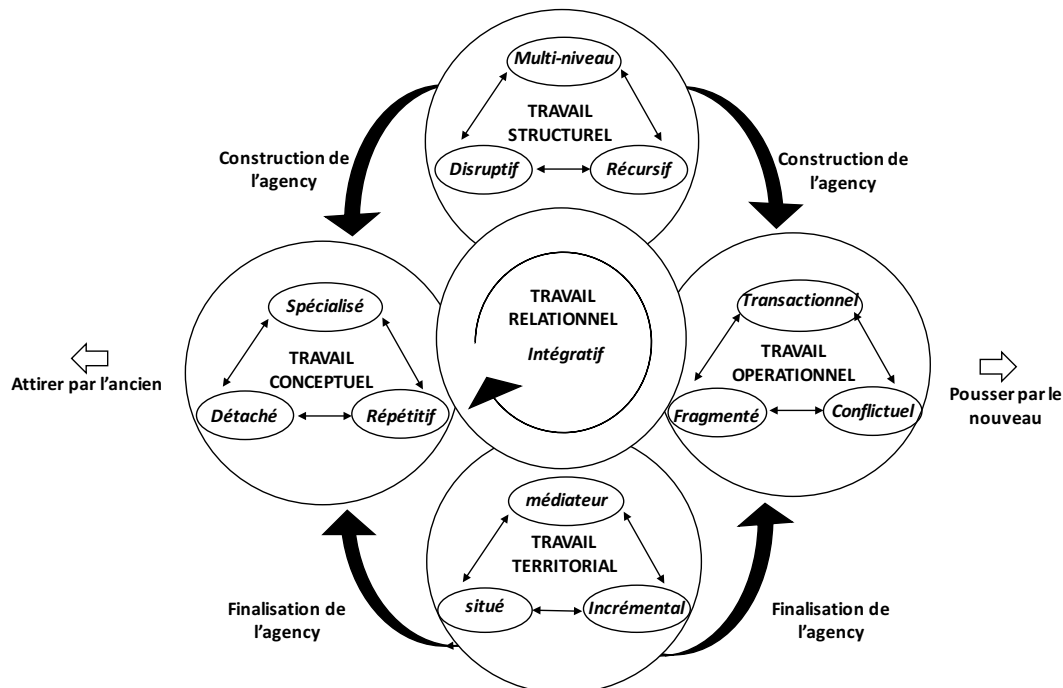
Multi-niveau

TRAVAIL STRUCTUREL

Disruptif

Récursif

Construction de l'agency

Construction de l'agency

TRAVAIL RELATIONNEL

Intégratif

Spécialisé

TRAVAIL CONCEPTUEL

Détaché

Répétitif

Transactionnel

TRAVAIL OPERATIONNEL

Fragmenté

Conflictuel

Attirer par l'ancien

Pousser par le nouveau

médiateur

TRAVAIL TERRITORIAL

situé

Incrémental

Finalisation de l'agency

Finalisation de l'agency